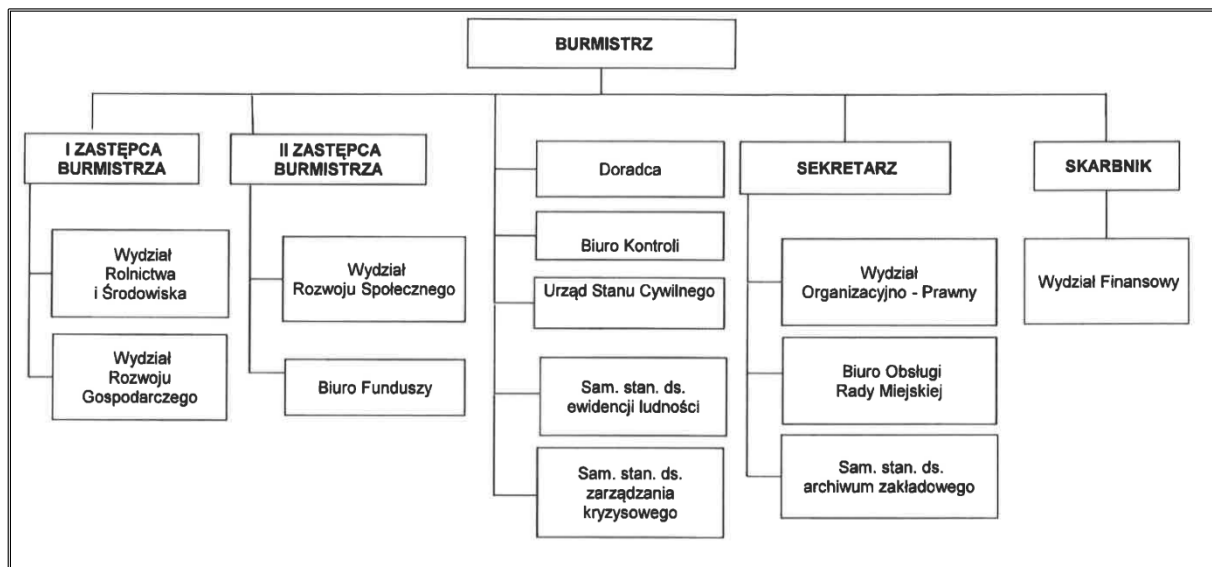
BURMISTRZ

I ZASTĘPCA BURMISTRZA

Wydział Rolnictwa i Środowiska

Wydział Rozwoju Gospodarczego

II ZASTĘPCA BURMISTRZA

Wydział Rozwoju Społecznego

Biuro Funduszy

Doradca

Biuro Kontroli

Urząd Stanu Cywilnego

Sam. stan. ds. ewidencji ludności

Sam. stan. ds. zarządzania kryzysowego

SEKRETARZ

Wydział Organizacyjno - Prawny

Biuro Obsługi Rady Miejskiej

Sam. stan. ds. archiwum zakładowego

SKARBNIK

Wydział Finansowy